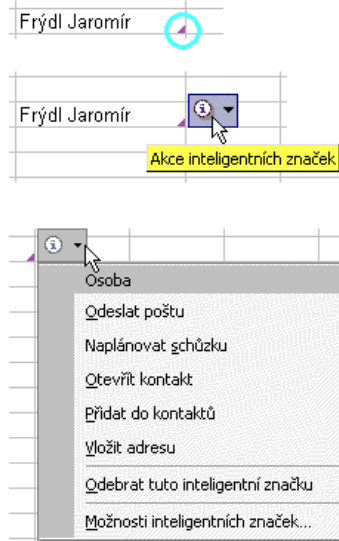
Frýdl Jaromír

Frýdl Jaromír

Akce inteligentních značek

Osoba

Odeslat poštu

Naplánovat schůzku

Otevřít kontakt

Přidat do kontaktů

Vložit adresu

Odebrat tuto inteligentní značku

Možnosti inteligentních značek...